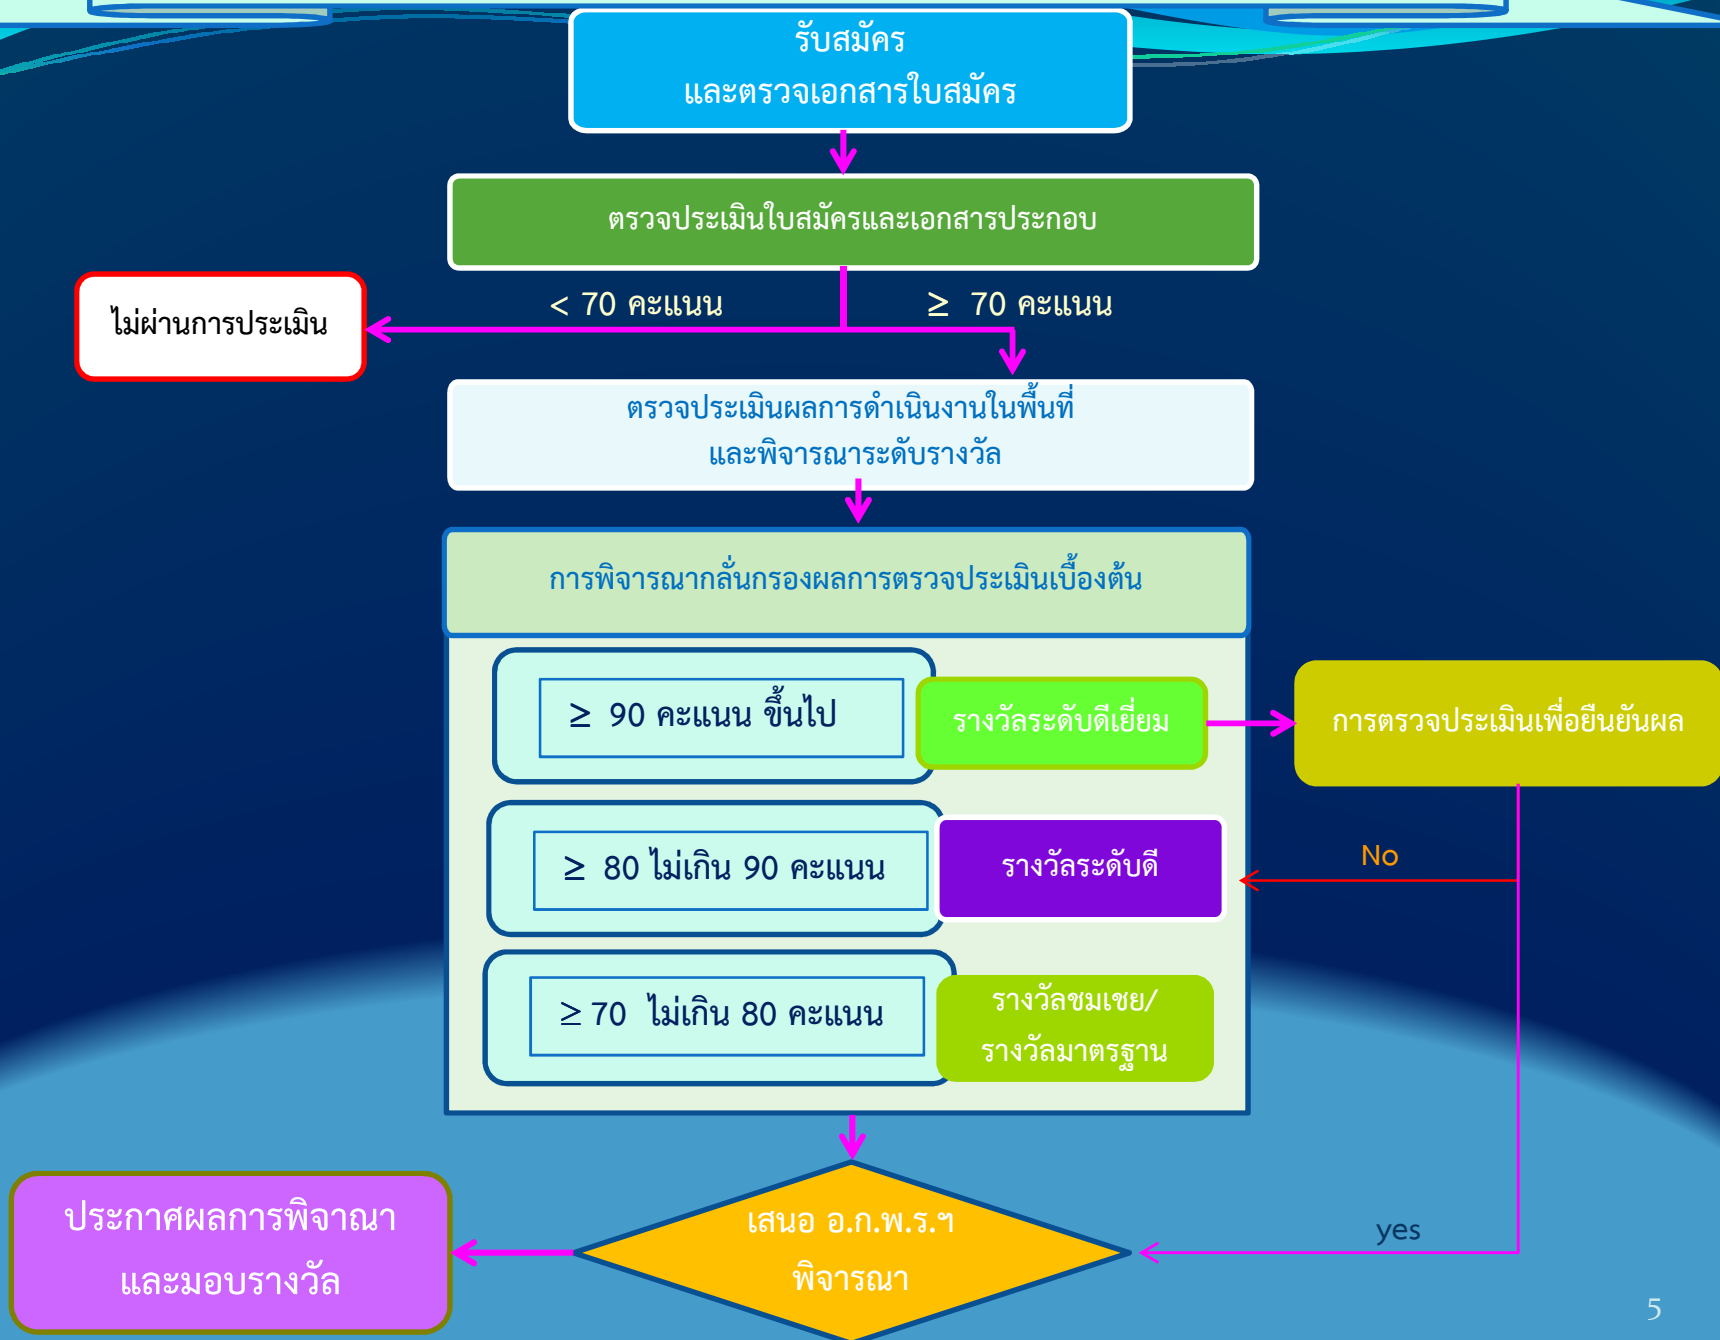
รับสมัคร
และตรวจเอกสารใบสมัคร

ตรวจประเมินใบสมัครและเอกสารประกอบ

< 70 คะแนน

$\geq$ 70 คะแนน

ไม่ผ่านการประเมิน

ตรวจประเมินผลการดำเนินงานในพื้นที่
และพิจารณาระดับรางวัล

การพิจารณากลั่นกรองผลการตรวจประเมินเบื้องต้น

$\geq$ 90 คะแนน ขึ้นไป

รางวัลระดับดีเยี่ยม

การตรวจประเมินเพื่อยืนยันผล

$\geq$ 80 ไม่เกิน 90 คะแนน

รางวัลระดับดี

No

$\geq$ 70 ไม่เกิน 80 คะแนน

รางวัลชมเชย/
รางวัลมาตรฐาน

ประกาศผลการพิจารณา
และมอบรางวัล

เสนอ อ.ก.พ.ร.ฯ
พิจารณา

yes

5